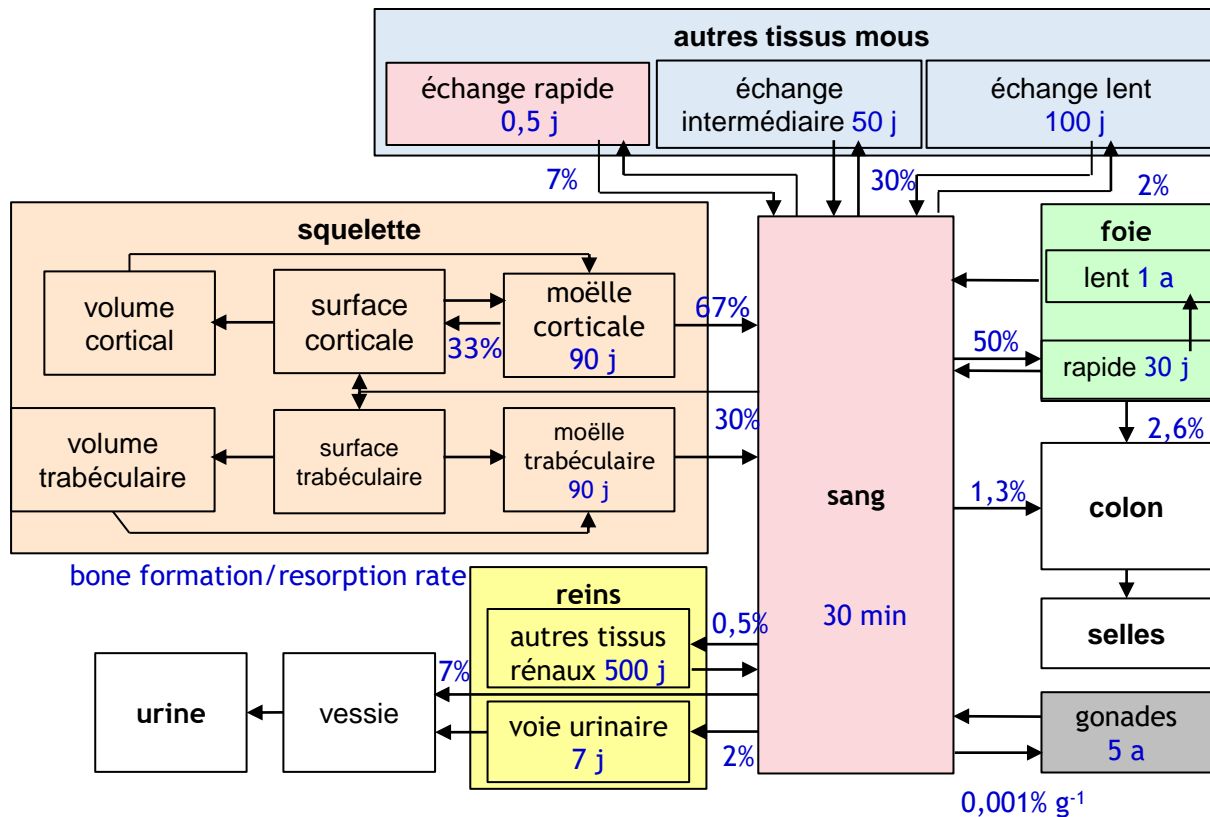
autres tissus mous

échange rapide
0,5 j

échange intermédiaire 50 j

échange lent
100 j

7%

30%

2%

squelette

volume cortical

surface corticale

moëlle corticale
90 j

33%

67%

volume trabéculaire

surface trabéculaire

moëlle trabéculaire
90 j

30%

bone formation/resorption rate

foie

lent 1 a

50%

rapide 30 j

2,6%

sang

30 min

1,3%

colon

selles

reins

autres tissus rénaux 500 j

0,5%

7%

urine

vessie

voie urinaire
7 j

2%

gonades
5 a

0,001% $g^{-1}$